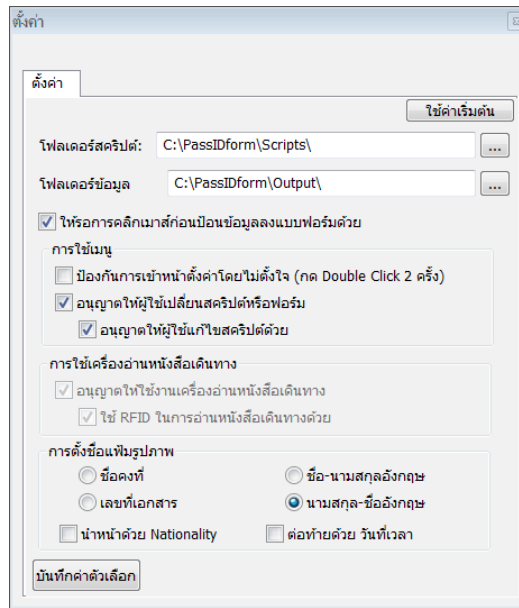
ตั้งค่า

ตั้งค่า

ใช้ค่าเริ่มต้น

โฟลเดอร์สคริปต์: C:\PassIDform\Scripts\ ...

โฟลเดอร์ข้อมูล C:\PassIDform\Output\ ...

ให้รอการคลิกเมาส์ก่อนป้อนข้อมูลลงแบบฟอร์มด้วย

การใช้เมนู

ป้องกันการเข้าหน้าตั้งค่าโดยไม่ตั้งใจ (กด Double Click 2 ครั้ง)

อนุญาตให้ผู้ใช้เปลี่ยนสคริปต์หรือฟอร์ม

อนุญาตให้ผู้ใช้แก้ไขสคริปต์ด้วย

การใช้เครื่องอ่านหนังสือเดินทาง

อนุญาตให้ใช้งานเครื่องอ่านหนังสือเดินทาง

ใช้ RFID ในการอ่านหนังสือเดินทางด้วย

การตั้งชื่อแฟ้มรูปภาพ

ชื่อคงที่

ชื่อ-นามสกุลอังกฤษ

เลขที่เอกสาร

นามสกุล-ชื่ออังกฤษ

นำหน้าด้วย Nationality

ต่อท้ายด้วย วันที่เวลา

บันทึกค่าตัวเลือก